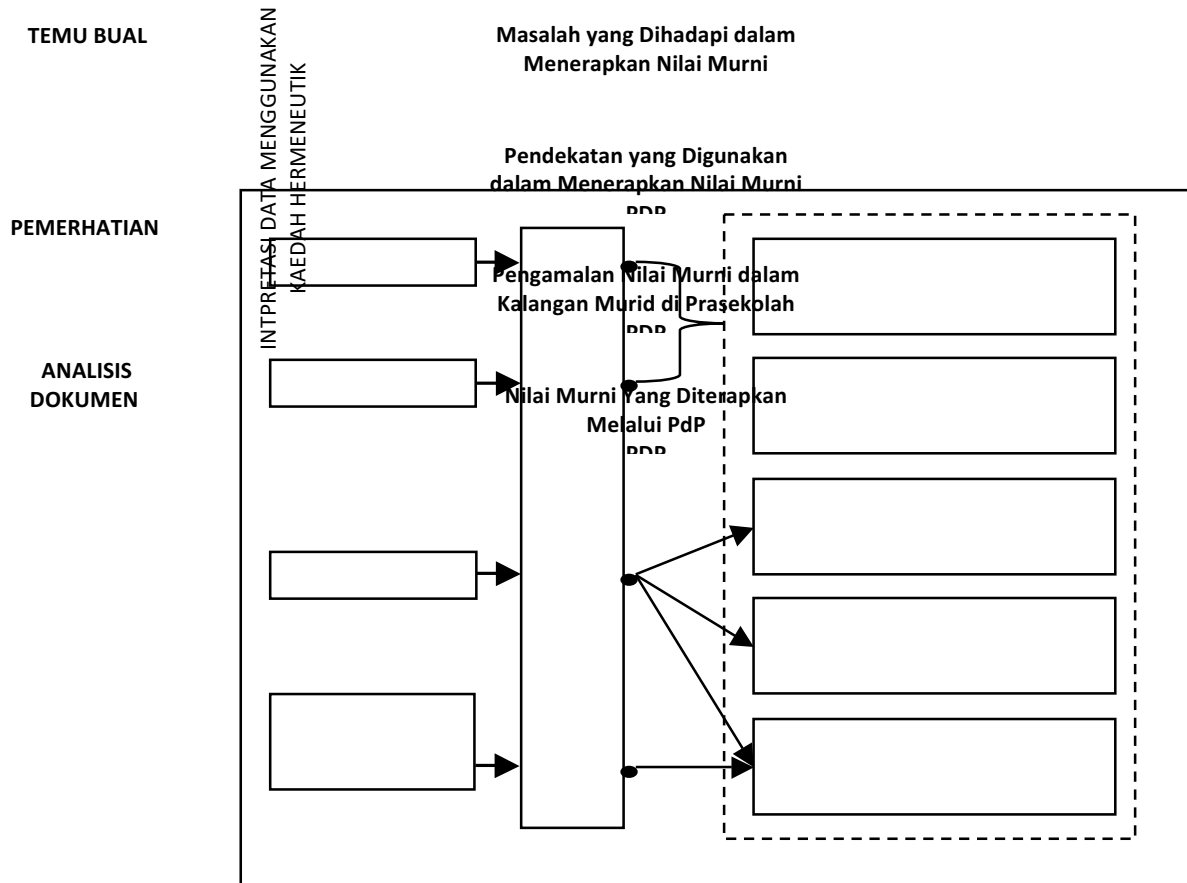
TEMU BUAL

INTPRETASI DATA MENGGUNAKAN KAEDAH HERMENEUTIK

Masalah yang Dihadapi dalam Menerapkan Nilai Murni

Pendekatan yang Digunakan dalam Menerapkan Nilai Murni PDP

PEMERHATIAN

Pengamalan Nilai Murni dalam Kalangan Murid di Prasekolah PDP

ANALISIS DOKUMEN

Nilai Murni Yang Diterapkan Melalui PdP PDP